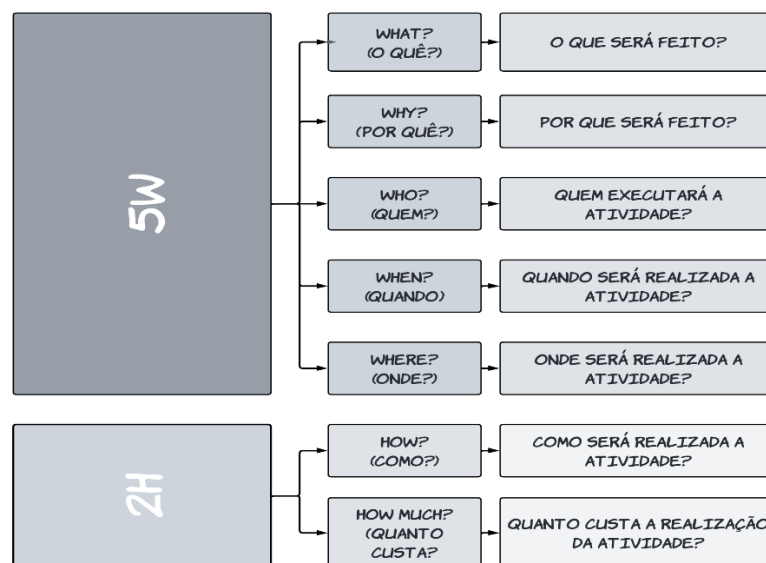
5W

WHAT?
(O QUÊ?)

O QUE SERÁ FEITO?

WHY?
(POR QUÊ?)

POR QUE SERÁ FEITO?

WHO?
(QUEM?)

QUEM EXECUTARÁ A ATIVIDADE?

WHEN?
(QUANDO)

QUANDO SERÁ REALIZADA A ATIVIDADE?

WHERE?
(ONDE?)

ONDE SERÁ REALIZADA A ATIVIDADE?

2H

HOW?
(COMO?)

COMO SERÁ REALIZADA A ATIVIDADE?

HOW MUCH?
(QUANTO CUSTA?

QUANTO CUSTA A REALIZAÇÃO DA ATIVIDADE?